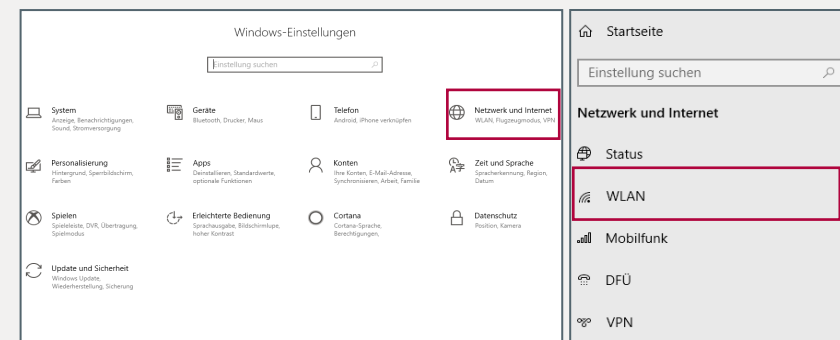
Windows-Einstellungen

Einstellung suchen

System
Anzeige, Benachrichtigungen, Sound, Stromversorgung

Geräte
Bluetooth, Drucker, Maus

Telefon
Android, iPhone verknüpfen

Netzwerk und Internet
WLAN, Flugzeugmodus, VPN

Personalisierung
Hintergrund, Sperrbildschirm, Farben

Apps
Deinstallieren, Standardwerte, optionale Funktionen

Konten
Ihre Konten, E-Mail-Adresse, Synchronisieren, Arbeit, Familie

Zeit und Sprache
Spracherkennung, Region, Datum

Spielen
Spieleleiste, DVR, Übertragung, Spielmodus

Erleichterte Bedienung
Sprachausgabe, Bildschirmlupe, hoher Kontrast

Cortana
Cortana-Sprache, Berechtigungen,

Datenschutz
Position, Kamera

Update und Sicherheit
Windows Update, Wiederherstellung, Sicherung

Startseite

Einstellung suchen

Netzwerk und Internet

Status

WLAN

Mobilfunk

DFÜ

VPN